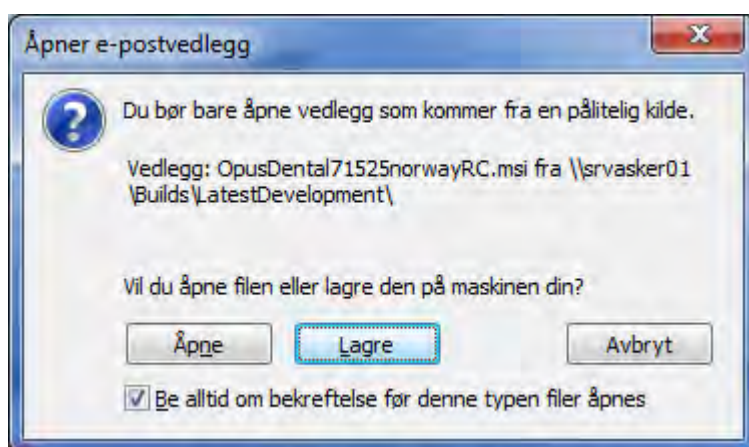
Åpner e-postvedlegg

Du bør bare åpne vedlegg som kommer fra en pålitelig kilde.

Vedlegg: OpusDental71525norwayRC.msi fra \\srvasker01 \Builds\LatestDevelopment\

Vil du åpne filen eller lagre den på maskinen din?

Åpne

Lagre

Avbryt

Be alltid om bekreftelse før denne typen filer åpnes